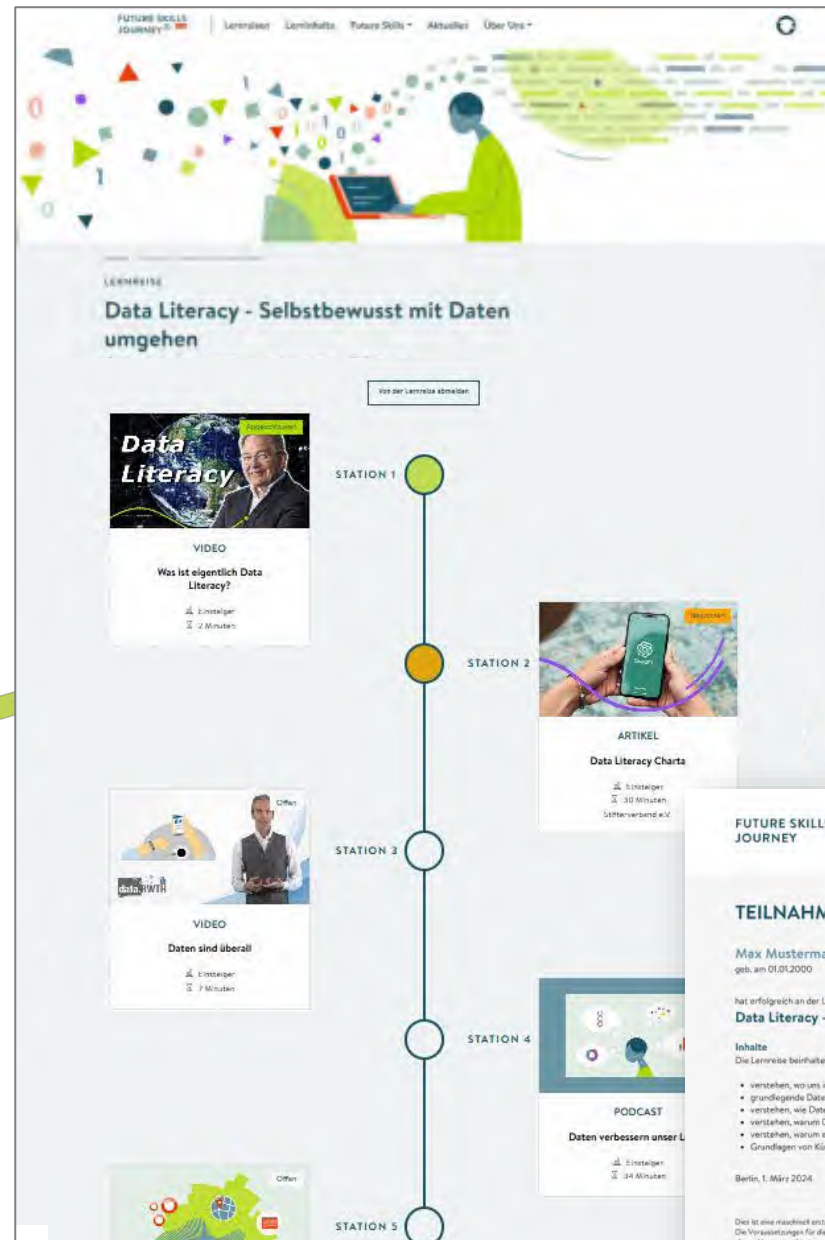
FUTURE SKILLS JOURNEY

Lernreisen Lerninhalte Future Skills Aktuelles Über Uns

LERNREISE

Data Literacy - Selbstbewusst mit Daten umgehen

Von der Lernreise abmelden

Data Literacy

VIDEO

Was ist eigentlich Data Literacy?

Einsteiger
2 Minuten

STATION 1

STATION 2

ARTIKEL

Data Literacy Charta

Einsteiger
30 Minuten
Stifterverband e.V.

Offen

data.RWTH

VIDEO

Daten sind überall

Einsteiger
7 Minuten

STATION 3

STATION 4

PODCAST

Daten verbessern unser L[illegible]

Einsteiger
34 Minuten

Offen

STATION 5

FUTURE SKILL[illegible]
JOURNEY

TEILNAHM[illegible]

Max Musterma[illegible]
geb. am 01.01.2000

hat erfolgreich an der L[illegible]

Data Literacy -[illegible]

Inhalte
Die Lernreise beinhalte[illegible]

• verstehen, wo uns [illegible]
• grundlegende Date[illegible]
• verstehen, wie Date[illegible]
• verstehen, warum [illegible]
• verstehen, warum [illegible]
• Grundlagen von Kü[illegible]

Berlin, 1. März 2024

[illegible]